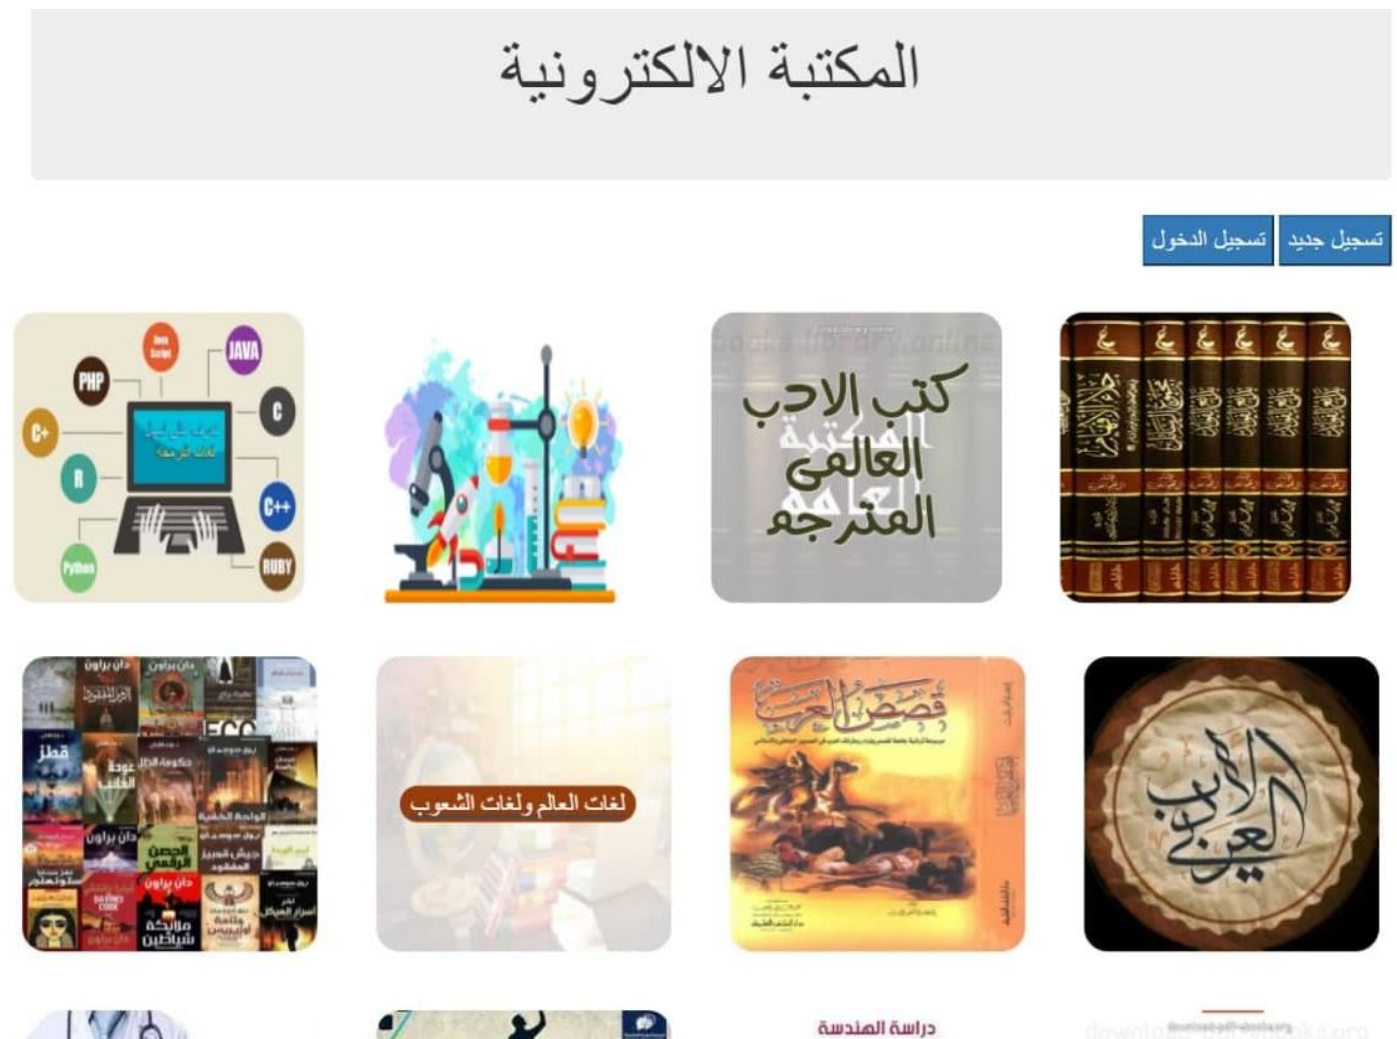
المكتبة الالكترونية

تسجيل جديد تسجيل الدخول

كتب الادب العالمى المترجم

JAVA
PHP
C
C+
R
C++
Python
RUBY

الادب العربي

قصص العرب

لغات العالم ولغات الشعوب

دان براون
قطز
عودة الغائب
الحصن الرقمي
ملائكة وشياطين

دراسة الهندسة